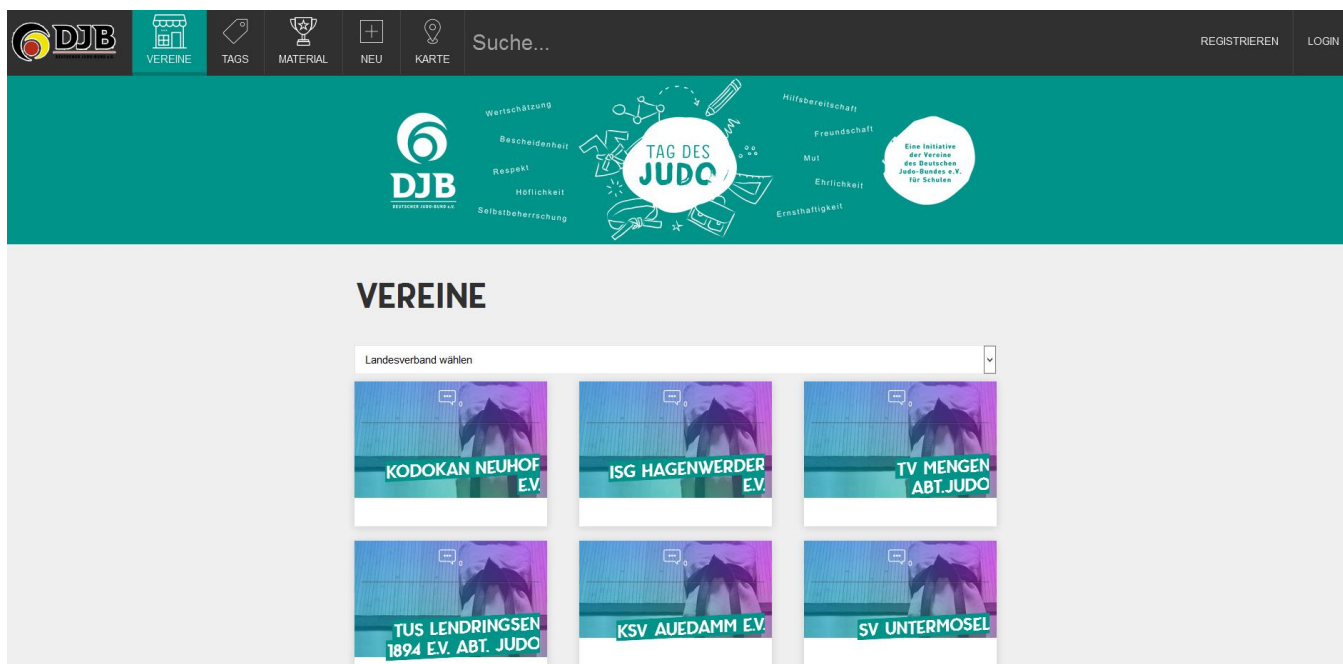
DJB
VEREINE
TAGS
MATERIAL
NEU
KARTE
Suche...
REGISTRIEREN
LOGIN

DJB
DEUTSCHER JUDO-BUND e.V.
Wertschätzung
Bescheidenheit
Respekt
Höflichkeit
Selbstbeherrschung
TAG DES JUDO
Hilfsbereitschaft
Freundschaft
Mut
Ehrlichkeit
Ernsthaftigkeit
Eine Initiative der Vereine des Deutschen Judo-Bundes e.V. für Schulen

VEREINE

Landesverband wählen

0
KODOKAN NEUHOF E.V.
0
ISG HAGENWERDER E.V.
0
TV MENGEN ABT.JUDO
0
TUS LENDRINGSEN 1894 E.V. ABT. JUDO
0
KSV AUEDAMM E.V.
0
SV UNTERMOSEL